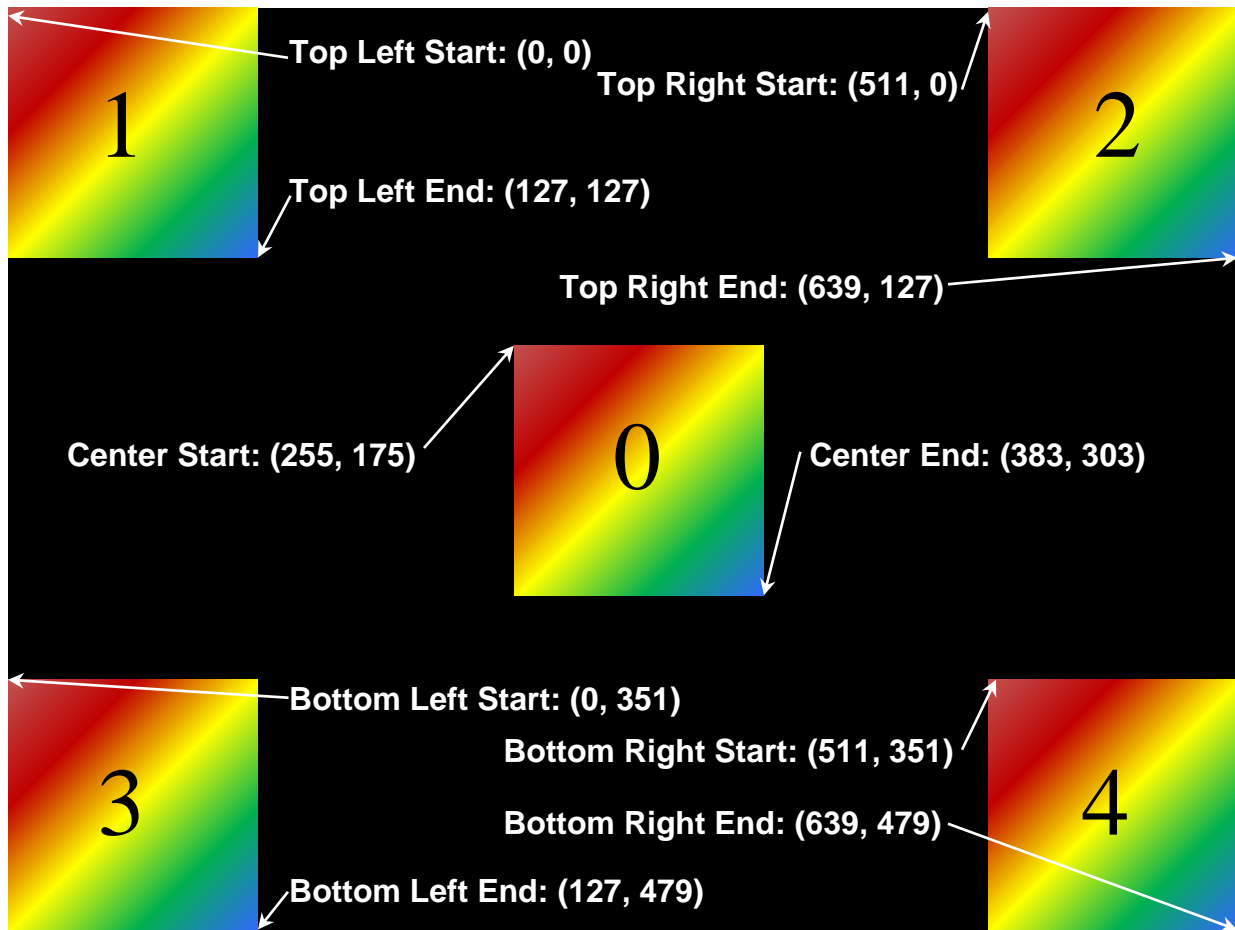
Top Left Start: (0, 0)

1

Top Right Start: (511, 0)

2

Top Left End: (127, 127)

Top Right End: (639, 127)

Center Start: (255, 175)

0

Center End: (383, 303)

Bottom Left Start: (0, 351)

Bottom Right Start: (511, 351)

3

Bottom Right End: (639, 479)

4

Bottom Left End: (127, 479)